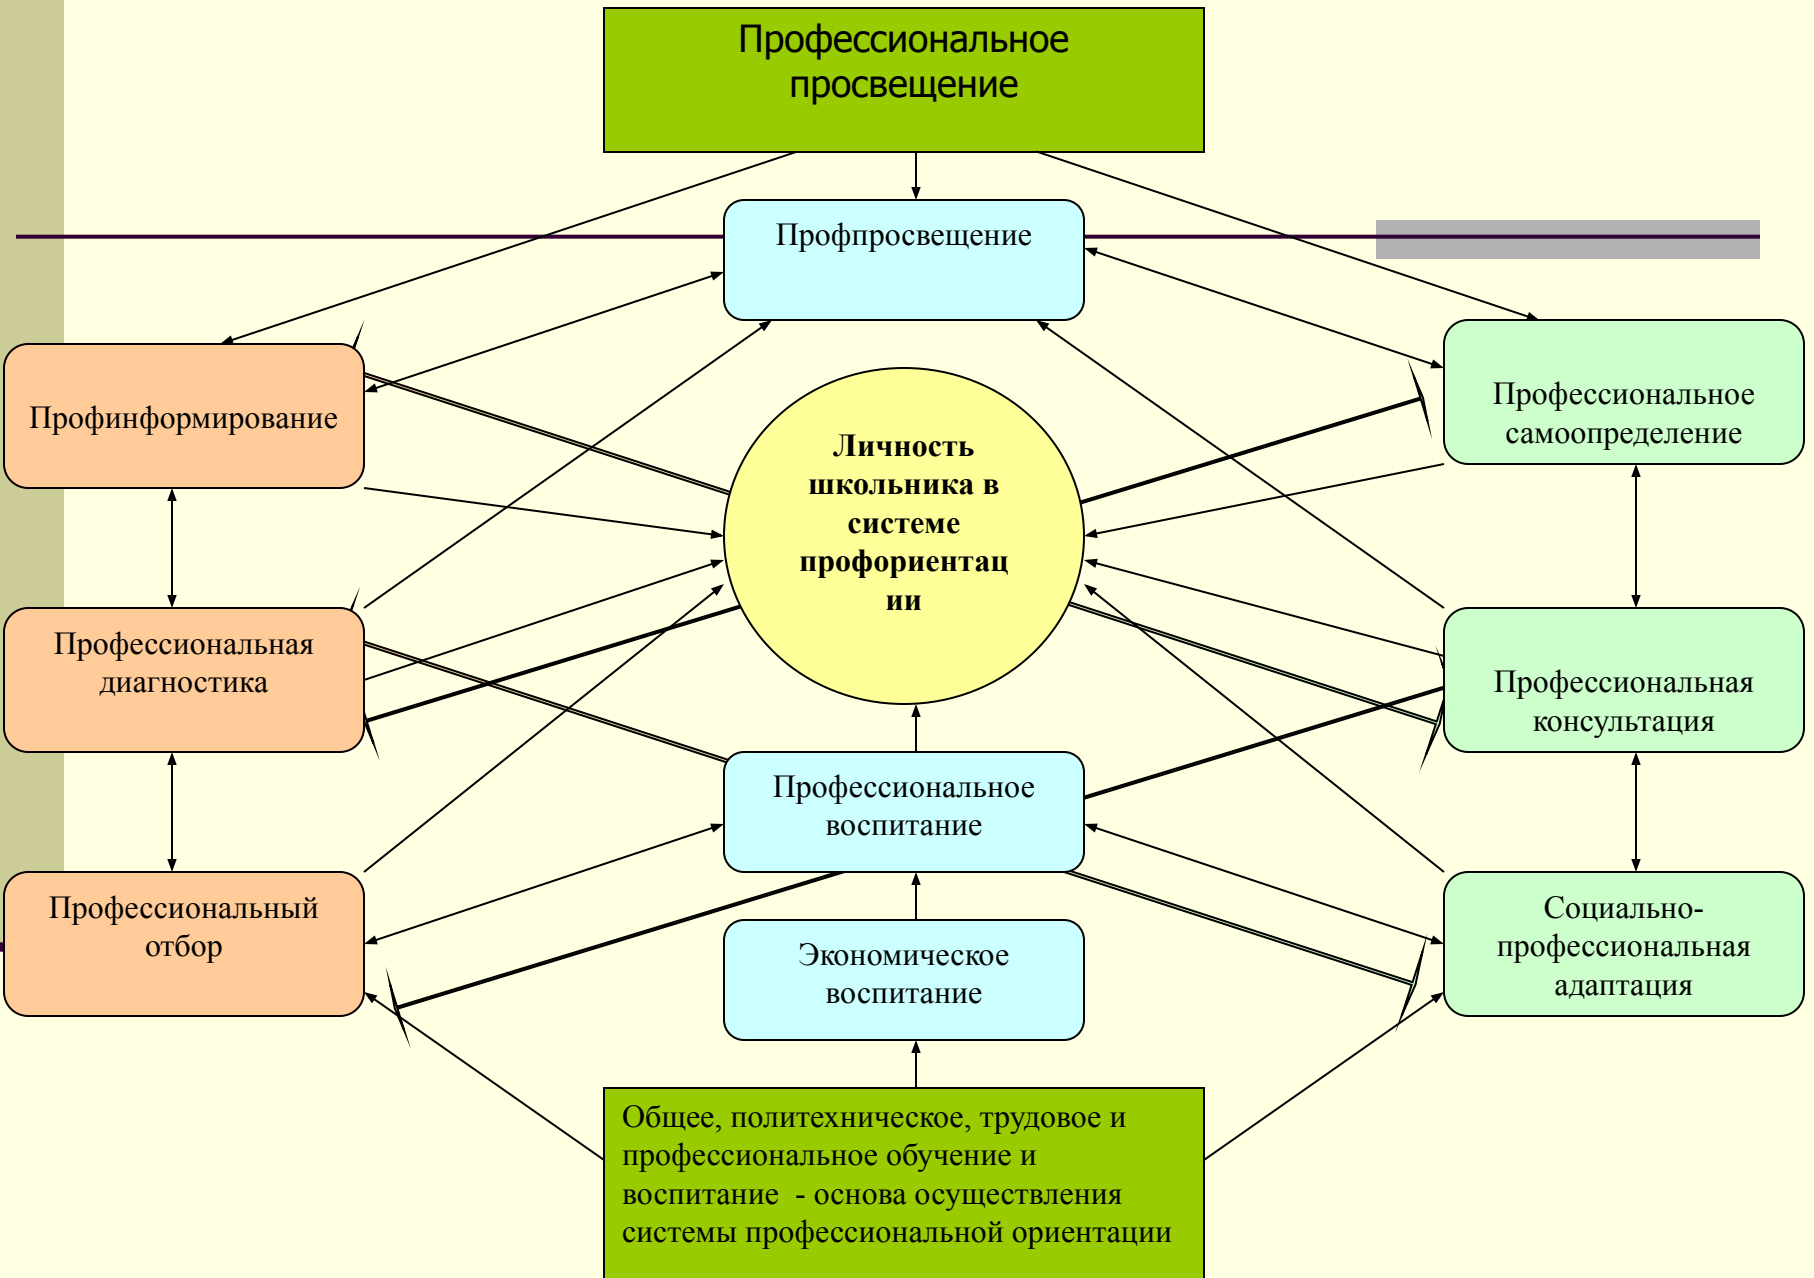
Профессиональное просвещение

Профпросвещение

Профинформирование

Личность школьника в системе профориентации

Профессиональное самоопределение

Профессиональная диагностика

Профессиональная консультация

Профессиональное воспитание

Профессиональный отбор

Экономическое воспитание

Социально-профессиональная адаптация

Общее, политехническое, трудовое и профессиональное обучение и воспитание - основа осуществления системы профессиональной ориентации